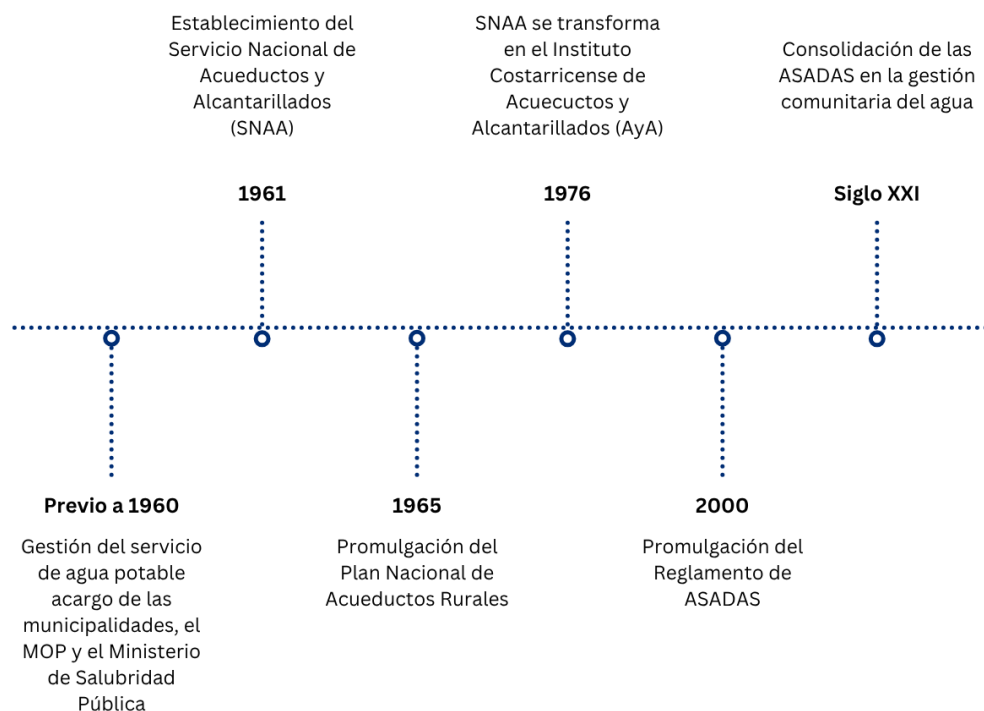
Establecimiento del Servicio Nacional de Acueductos y Alcantarillados (SNAA)

1961

SNAA se transforma en el Instituto Costarricense de Acuecuctos y Alcantarillados (AyA)

1976

Consolidación de las ASADAS en la gestión comunitaria del agua

Siglo XXI

Previo a 1960

Gestión del servicio de agua potable acargo de las municipalidades, el MOP y el Ministerio de Salubridad Pública

1965

Promulgación del Plan Nacional de Acueductos Rurales

2000

Promulgación del Reglamento de ASADAS